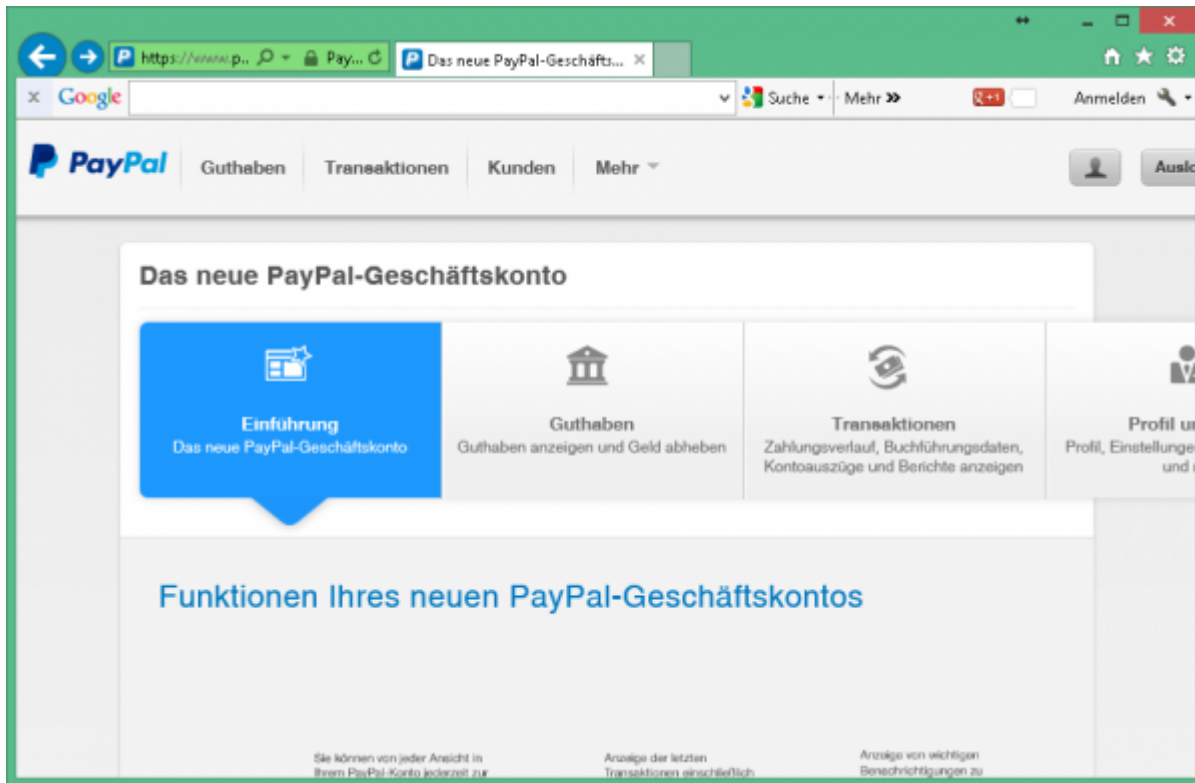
https://www.p... Pay... Das neue PayPal-Geschäfts...

Google Suche Mehr » Anmelden

PayPal Guthaben Transaktionen Kunden Mehr Auslo

Das neue PayPal-Geschäftskonto

Einführung
Das neue PayPal-Geschäftskonto

Guthaben
Guthaben anzeigen und Geld abheben

Transaktionen
Zahlungsverlauf, Buchführungsdaten, Kontoauszüge und Berichte anzeigen

Profil u
Profil, Einstellunge und

Funktionen Ihres neuen PayPal-Geschäftskontos

Sie können von jeder Ansicht in Ihrem PayPal-Konto jederzeit zur

Anzeige der letzten Transaktionen einschließlich

Anzeige von wichtigen Benachrichtigungen zu